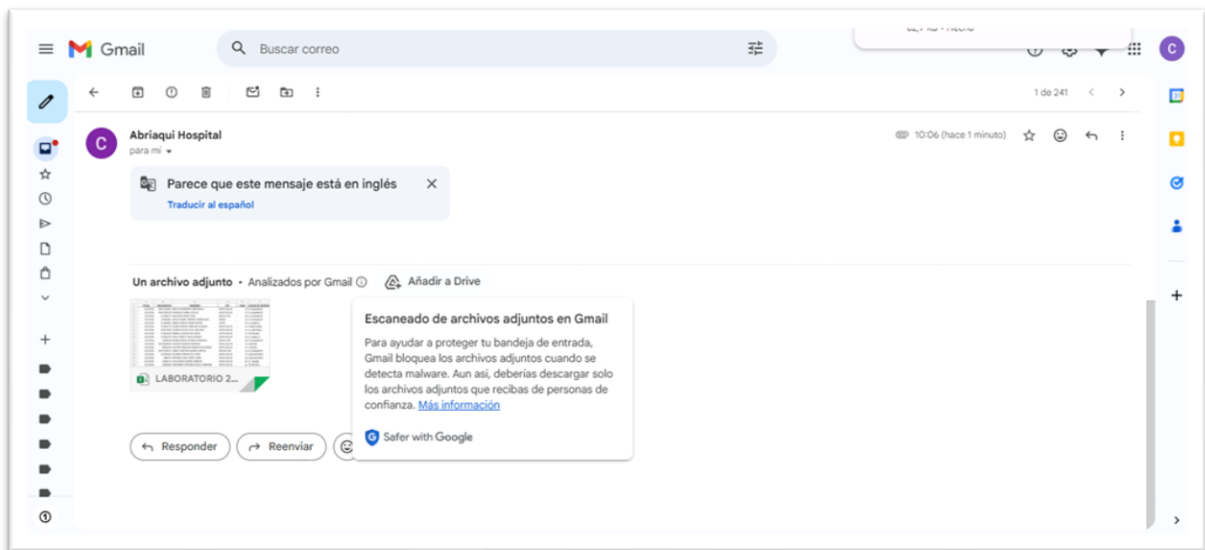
Gmail

Buscar correo

1 de 241

Abriaqui Hospital

para mí

10:06 (hace 1 minuto)

Parece que este mensaje está en inglés

Traducir al español

Un archivo adjunto • Analizados por Gmail

Añadir a Drive

LABORATORIO 2...

Escaneado de archivos adjuntos en Gmail

Para ayudar a proteger tu bandeja de entrada, Gmail bloquea los archivos adjuntos cuando se detecta malware. Aun así, deberías descargar solo los archivos adjuntos que recibas de personas de confianza. Más información

Safer with Google

Responder

Reenviar